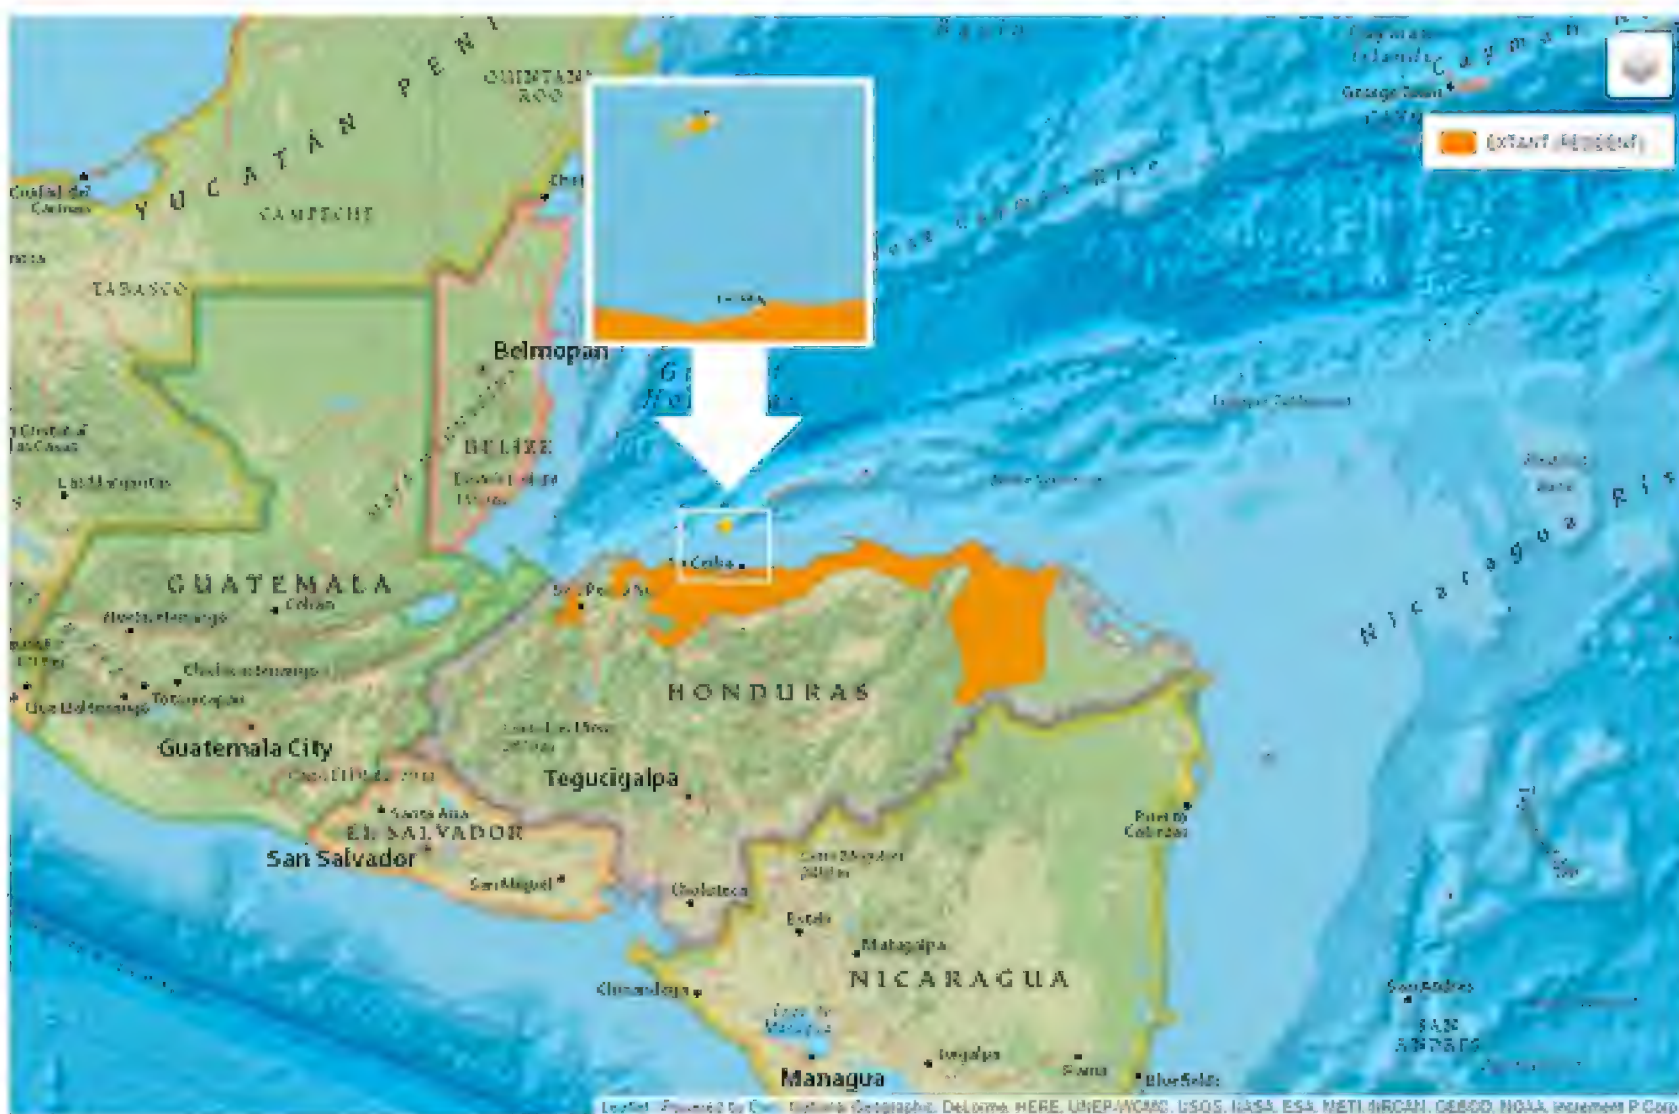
YUCATAN PEN
QUINTANA ROO
CAMPECHE
Ciudad del Carmen
TABASCO
Belmopan
BELIZE
GUATEMALA
Coban
Huehuetenango
Quetzaltenango
Totonicapan
Guatemala City
EL SALVADOR
Santa Ana
San Salvador
San Miguel
HONDURAS
Tegucigalpa
La Ceiba
San Pedro Sula
Choluteca
Esteli
Matagalpa
NICARAGUA
Chinandega
Managua
Juigalpa
Bluefields
Puerto Cabezas
Nicaragua Rise
Cayman
George Town
San Andres
SAN ANDRES
EXTANT (RESIDENT)
Leaflet | Powered by Esri | National Geographic, DeLorme, HERE, UNEP-WCMC, USGS, NASA, ESA, METI, NRCAN, GEBCO, NOAA, increment P Corp.